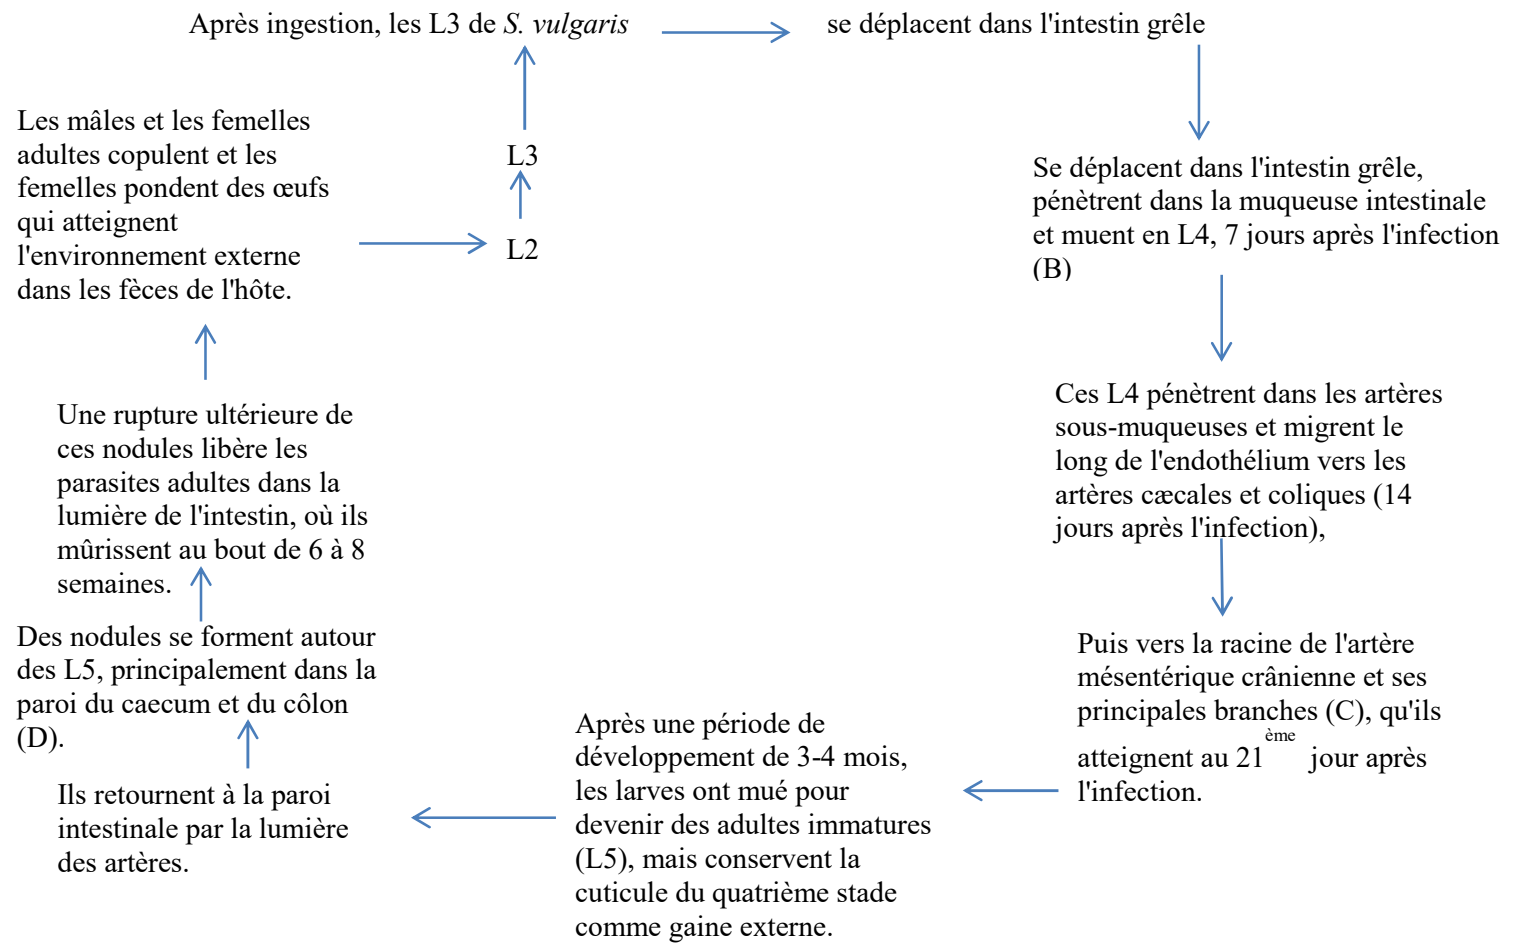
Après ingestion, les L3 de S. vulgaris

se déplacent dans l'intestin grêle

Se déplacent dans l'intestin grêle, pénètrent dans la muqueuse intestinale et muent en L4, 7 jours après l'infection (B)

Ces L4 pénètrent dans les artères sous-muqueuses et migrent le long de l'endothélium vers les artères cæcales et coliques (14 jours après l'infection),

Puis vers la racine de l'artère mésentérique crânienne et ses principales branches (C), qu'ils atteignent au 21$^{ème}$ jour après l'infection.

Après une période de développement de 3-4 mois, les larves ont mué pour devenir des adultes immatures (L5), mais conservent la cuticule du quatrième stade comme gaine externe.

Ils retournent à la paroi intestinale par la lumière des artères.

Des nodules se forment autour des L5, principalement dans la paroi du caecum et du côlon (D).

Une rupture ultérieure de ces nodules libère les parasites adultes dans la lumière de l'intestin, où ils mûrissent au bout de 6 à 8 semaines.

Les mâles et les femelles adultes copulent et les femelles pondent des œufs qui atteignent l'environnement externe dans les fèces de l'hôte.

L2

L3